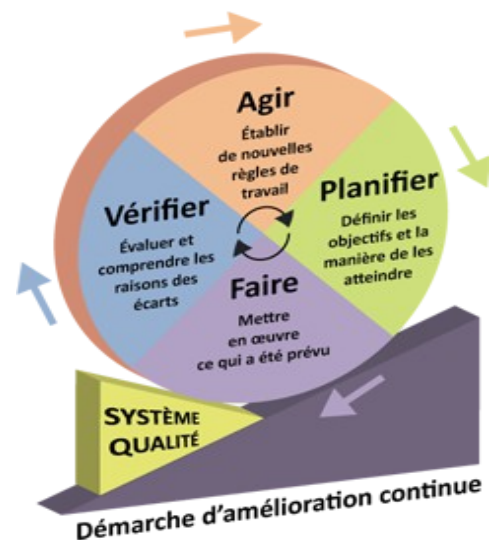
Agir
Établir de nouvelles règles de travail

Planifier
Définir les objectifs et la manière de les atteindre

Vérifier
Évaluer et comprendre les raisons des écarts

Faire
Mettre en œuvre ce qui a été prévu

SYSTÈME QUALITÉ

Démarche d'amélioration continue